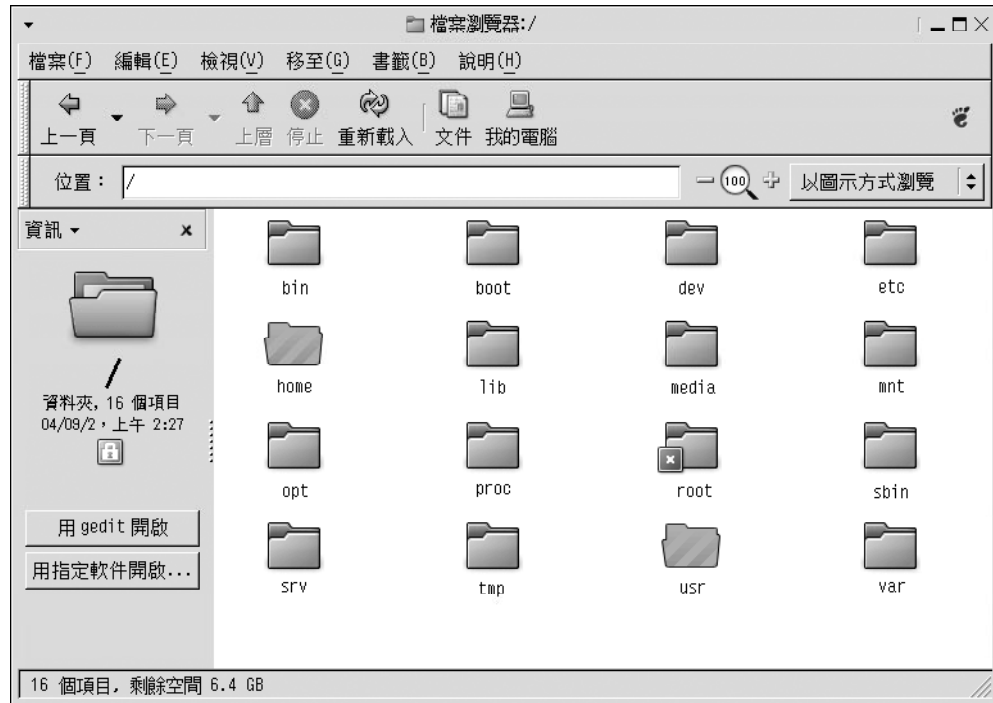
檔案瀏覽器:/

檔案(F) 編輯(E) 檢視(V) 移至(G) 書籤(B) 說明(H)

上一頁 下一頁 上層 停止 重新載入 文件 我的電腦

位置： /

100

以圖示方式瀏覽

資訊 ▾ ×

/

資料夾, 16 個項目
04/09/2，上午 2:27

用 gedit 開啟

用指定軟件開啟...

bin
boot
dev
etc
home
lib
media
mnt
opt
proc
root
sbin
srv
tmp
usr
var

16 個項目, 剩餘空間 6.4 GB